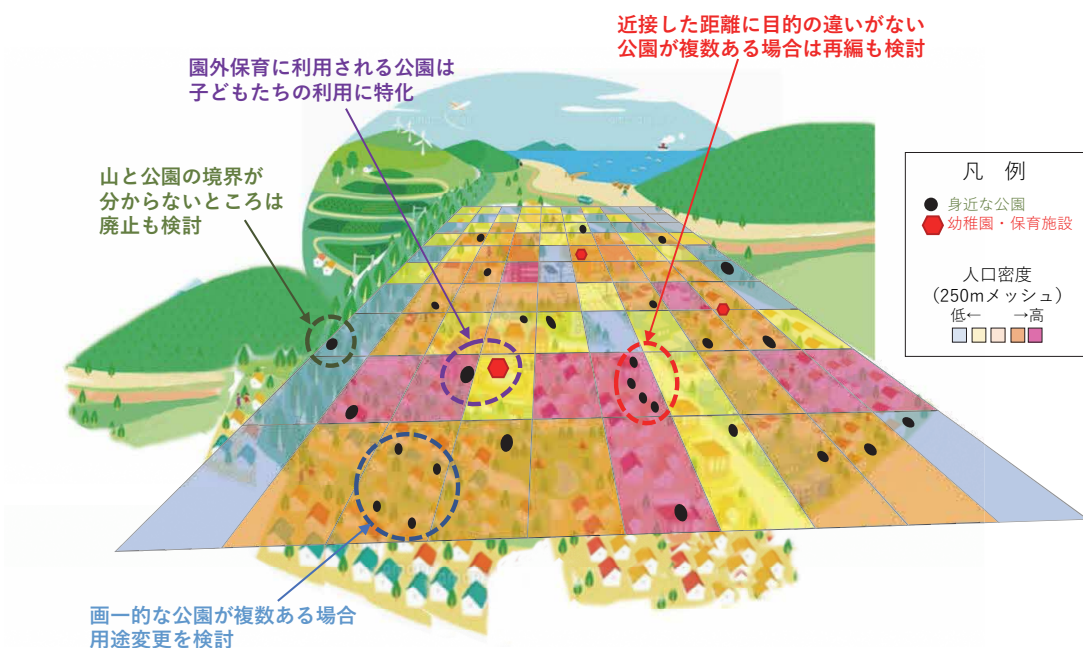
近接した距離に目的の違いがない
公園が複数ある場合は再編も検討

園外保育に利用される公園は
子どもたちの利用に特化

山と公園の境界が
分からないところは
廃止も検討

凡　例
身近な公園
幼稚園・保育施設

人口密度
（250mメッシュ）
低←　→高

画一的な公園が複数ある場合
用途変更を検討